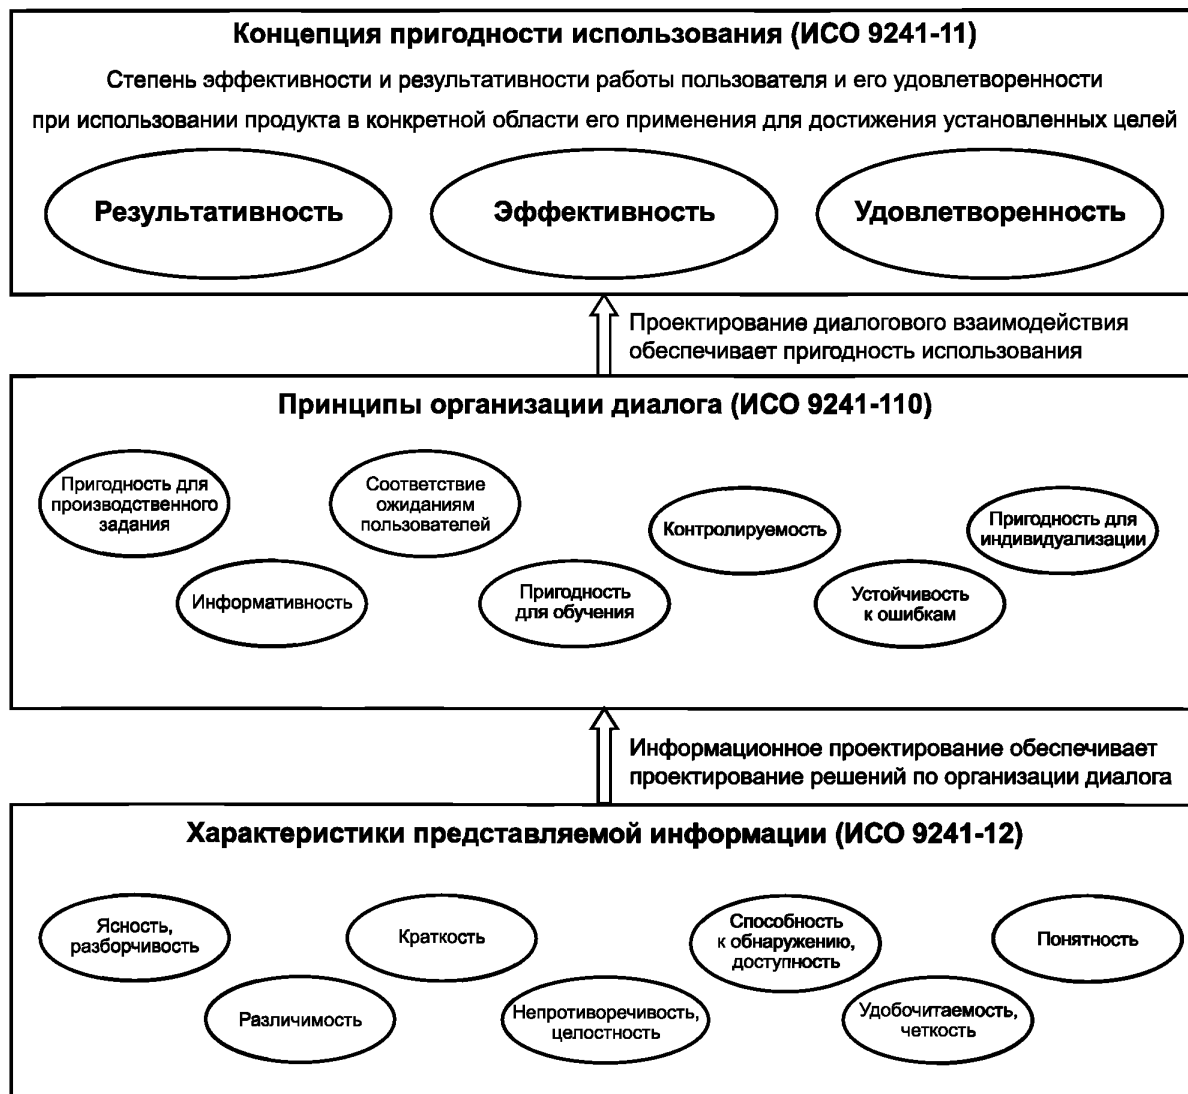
Концепция пригодности использования (ИСО 9241-11)

Степень эффективности и результативности работы пользователя и его удовлетворенности при использовании продукта в конкретной области его применения для достижения установленных целей

Результативность

Эффективность

Удовлетворенность

Проектирование диалогового взаимодействия обеспечивает пригодность использования

Принципы организации диалога (ИСО 9241-110)

Пригодность для производственного задания

Соответствие ожиданиям пользователей

Контролируемость

Пригодность для индивидуализации

Информативность

Пригодность для обучения

Устойчивость к ошибкам

Информационное проектирование обеспечивает проектирование решений по организации диалога

Характеристики представляемой информации (ИСО 9241-12)

Ясность, разборчивость

Краткость

Способность к обнаружению, доступность

Понятность

Различимость

Непротиворечивость, целостность

Удобочитаемость, четкость